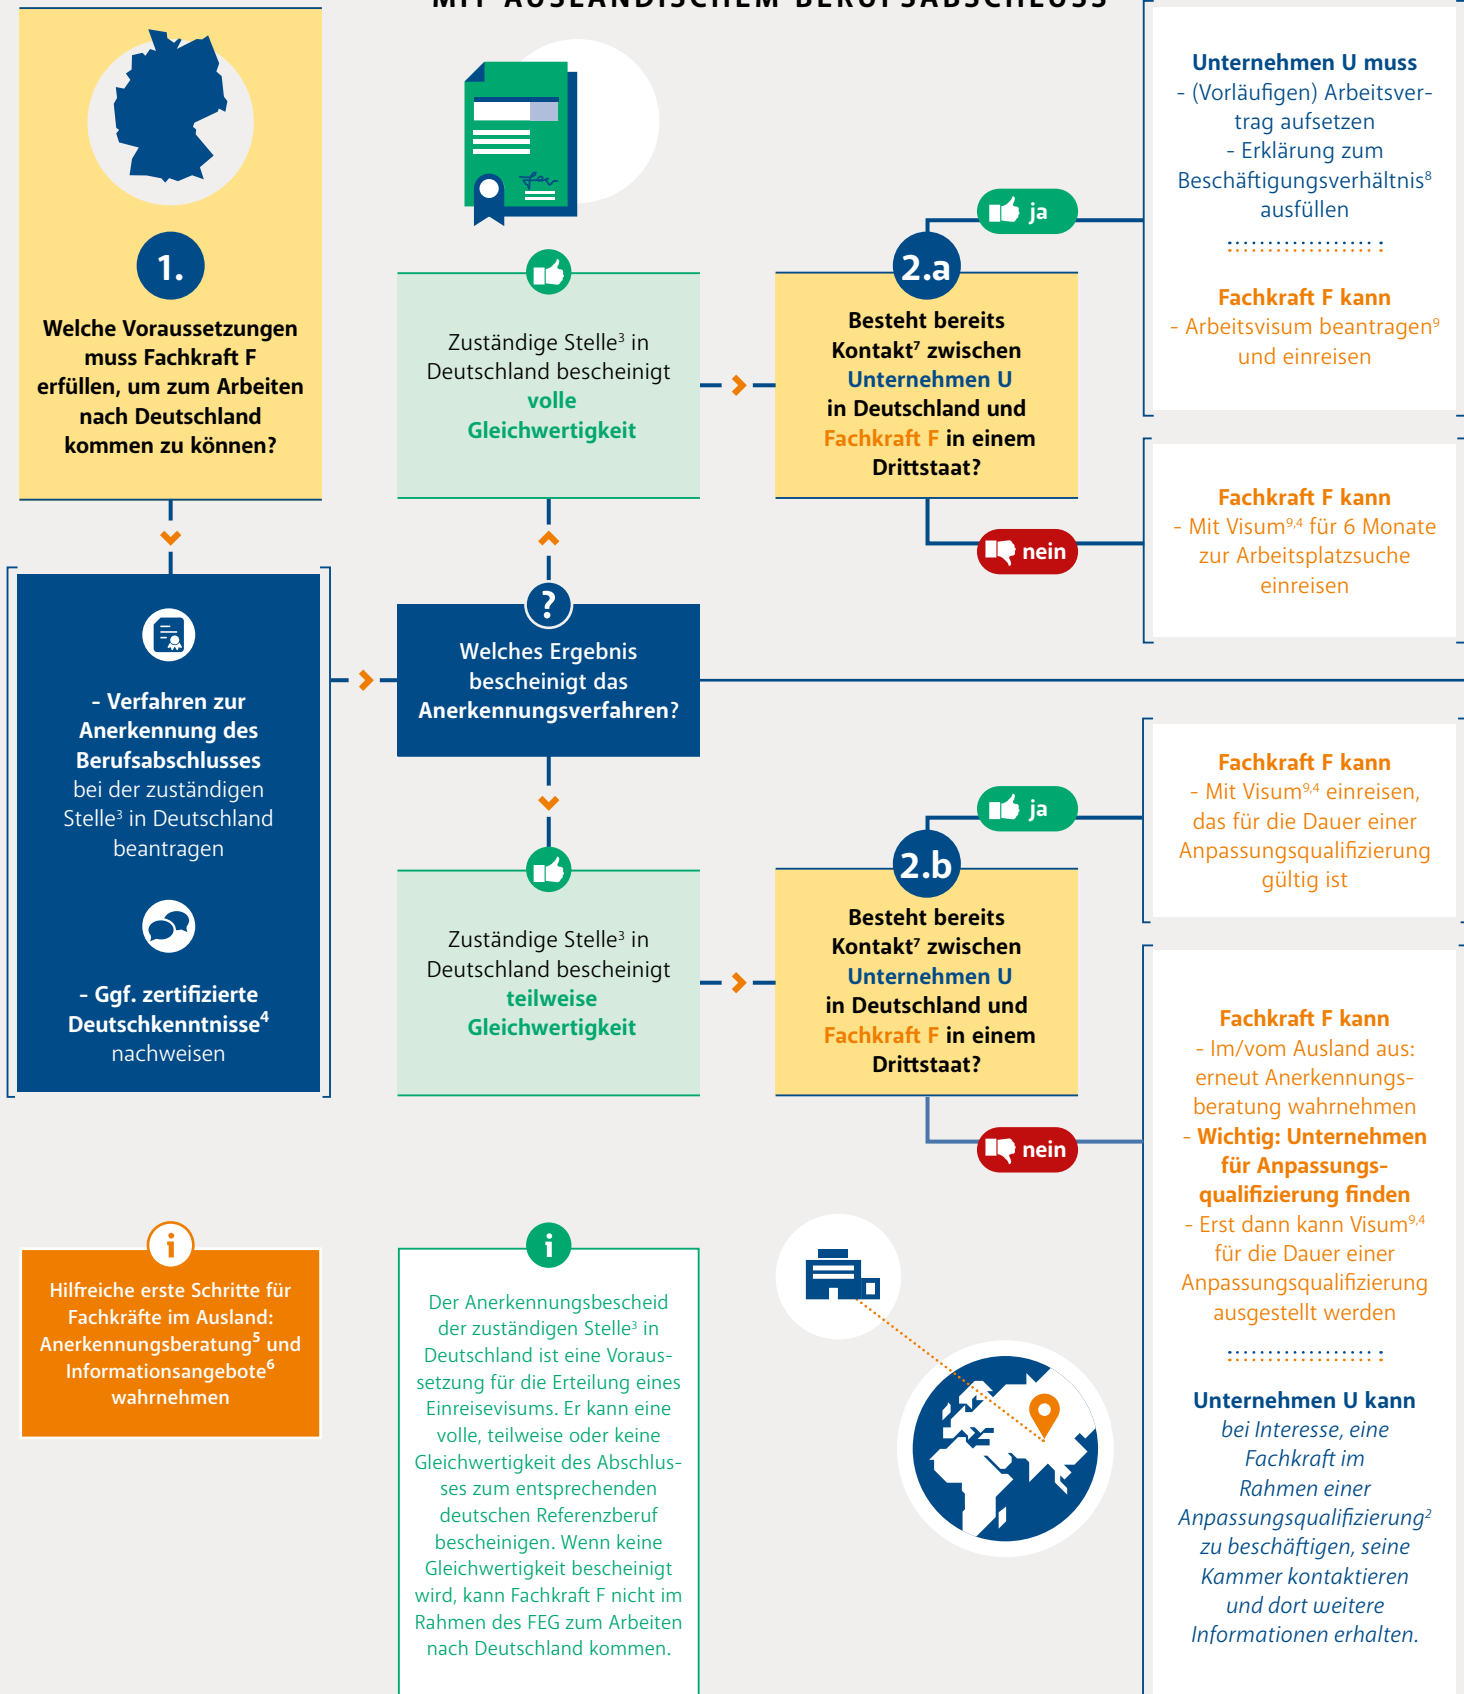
MIT AUSLÄNDISCHEM BERUFSABSCHLUSS

1.

Welche Voraussetzungen muss Fachkraft F erfüllen, um zum Arbeiten nach Deutschland kommen zu können?

- Verfahren zur Anerkennung des Berufsabschlusses bei der zuständigen Stelle³ in Deutschland beantragen

- Ggf. zertifizierte Deutschkenntnisse⁴ nachweisen

Hilfreiche erste Schritte für Fachkräfte im Ausland: Anerkennungsberatung⁵ und Informationsangebote⁶ wahrnehmen

Zuständige Stelle³ in Deutschland bescheinigt volle Gleichwertigkeit

?

Welches Ergebnis bescheinigt das Anerkennungsverfahren?

Zuständige Stelle³ in Deutschland bescheinigt teilweise Gleichwertigkeit

Der Anerkennungsbescheid der zuständigen Stelle³ in Deutschland ist eine Voraussetzung für die Erteilung eines Einreisevisums. Er kann eine volle, teilweise oder keine Gleichwertigkeit des Abschlusses zum entsprechenden deutschen Referenzberuf bescheinigen. Wenn keine Gleichwertigkeit bescheinigt wird, kann Fachkraft F nicht im Rahmen des FEG zum Arbeiten nach Deutschland kommen.

ja

2.a

Besteht bereits Kontakt⁷ zwischen Unternehmen U in Deutschland und Fachkraft F in einem Drittstaat?

nein

ja

2.b

Besteht bereits Kontakt⁷ zwischen Unternehmen U in Deutschland und Fachkraft F in einem Drittstaat?

nein

Unternehmen U muss
- (Vorläufigen) Arbeitsvertrag aufsetzen
- Erklärung zum Beschäftigungsverhältnis⁸ ausfüllen

Fachkraft F kann
- Arbeitsvisum beantragen⁹ und einreisen

Fachkraft F kann
- Mit Visum⁹·⁴ für 6 Monate zur Arbeitsplatzsuche einreisen

Fachkraft F kann
- Mit Visum⁹·⁴ einreisen, das für die Dauer einer Anpassungsqualifizierung gültig ist

Fachkraft F kann
- Im/vom Ausland aus: erneut Anerkennungsberatung wahrnehmen
- Wichtig: Unternehmen für Anpassungsqualifizierung finden
- Erst dann kann Visum⁹·⁴ für die Dauer einer Anpassungsqualifizierung ausgestellt werden

Unternehmen U kann
bei Interesse, eine Fachkraft im Rahmen einer Anpassungsqualifizierung² zu beschäftigen, seine Kammer kontaktieren und dort weitere Informationen erhalten.